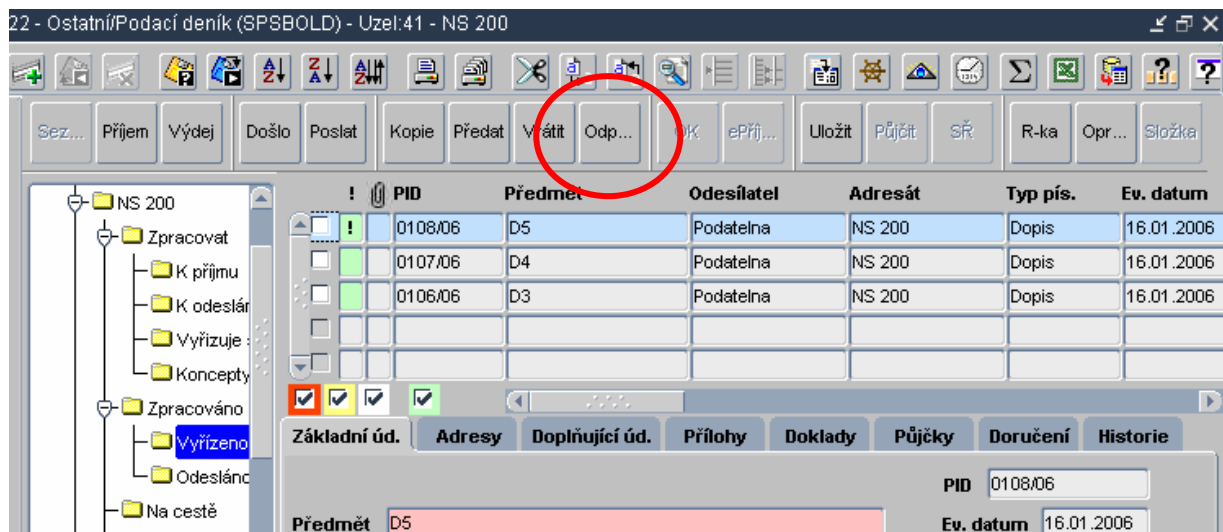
22 - Ostatní/Podací deník (SPSBOLD) - Uzel:41 - NS 200

Sez... Příjem Výdej Došlo Poslat Kopie Předat Vrátit Odp... OK ePříj... Uložit Půjčit SŘ R-ka Opr... Složka

NS 200
Zpracovat
K příjmu
K odeslán
Vyřizuje
Koncepty
Zpracováno
Vyřízeno
Odeslánc
Na cestě

| ! | | PID | Předmět | Odesílatel | Adresát | Typ pís. | Ev. datum |
|---|---|---|---|---|---|---|---|
| ! | | 0108/06 | D5 | Podatelna | NS 200 | Dopis | 16.01.2006 |
| | | 0107/06 | D4 | Podatelna | NS 200 | Dopis | 16.01.2006 |
| | | 0106/06 | D3 | Podatelna | NS 200 | Dopis | 16.01.2006 |

Základní úd. Adresy Doplňující úd. Přílohy Doklady Půjčky Doručení Historie

PID 0108/06
Předmět D5
Ev. datum 16.01.2006